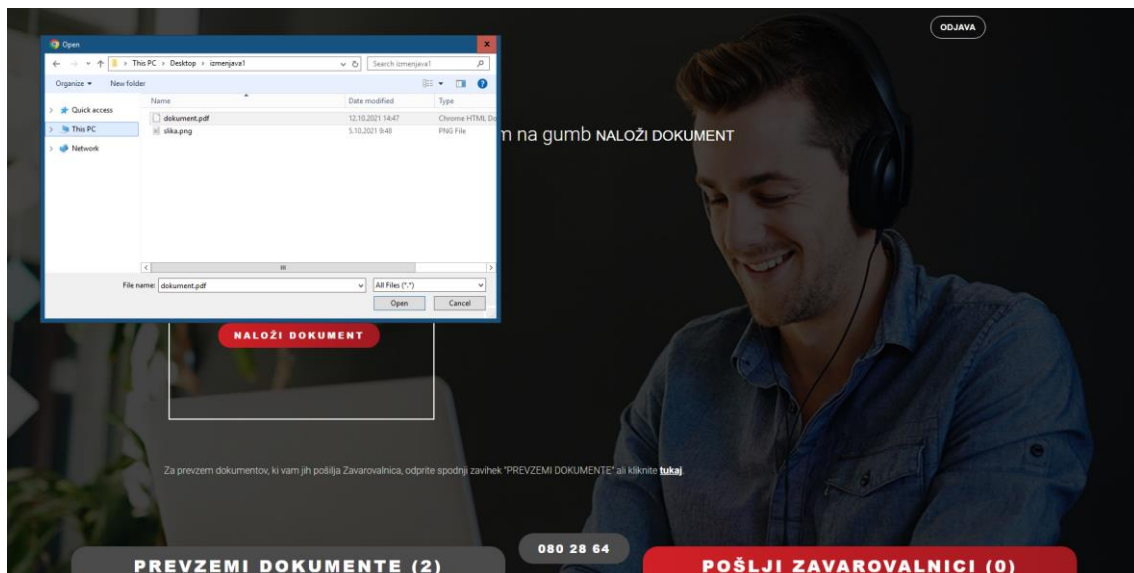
Open

This PC > Desktop > izmenjava1

Search izmenjava1

Organize ▾ New folder

Quick access
This PC
Network

| Name | Date modified | Type |
|---|---|---|
| dokument.pdf | 12.10.2021 14:47 | Chrome HTML Do |
| slika.png | 5.10.2021 9:48 | PNG File |

File name: dokument.pdf
All Files (*.*)
Open Cancel

ODJAVA

n na gumb NALOŽI DOKUMENT

NALOŽI DOKUMENT

Za prevzem dokumentov, ki vam jih pošilja Zavarovalnica, odprite spodnji zavihek "PREVZEMI DOKUMENTE" ali kliknite tukaj.

PREVZEMI DOKUMENTE (2)

080 28 64

POŠLJI ZAVAROVALNICI (0)